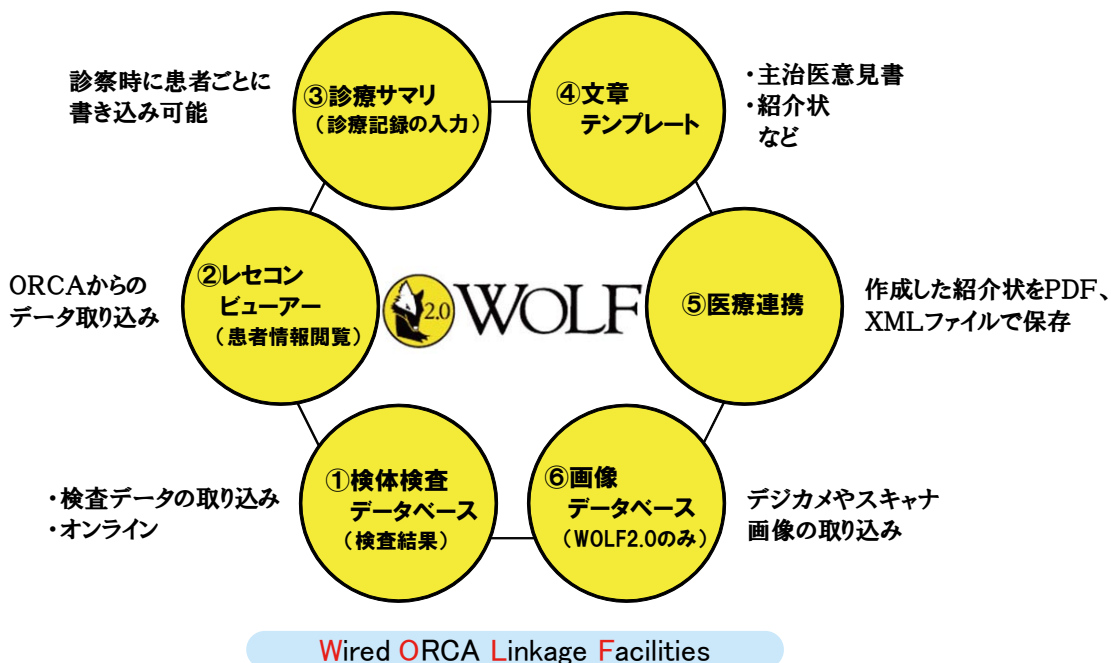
診察時に患者ごとに書き込み可能

③診療サマリ
（診療記録の入力）

④文章
テンプレート

・主治医意見書
・紹介状
など

ORCAからのデータ取り込み

②レセコン
ビューアー
（患者情報閲覧）

2.0 WOLF

⑤医療連携

作成した紹介状をPDF、XMLファイルで保存

・検査データの取り込み
・オンライン

①検体検査
データベース
（検査結果）

⑥画像
データベース
（WOLF2.0のみ）

デジカメやスキャナ画像の取り込み

Wired ORCA Linkage Facilities